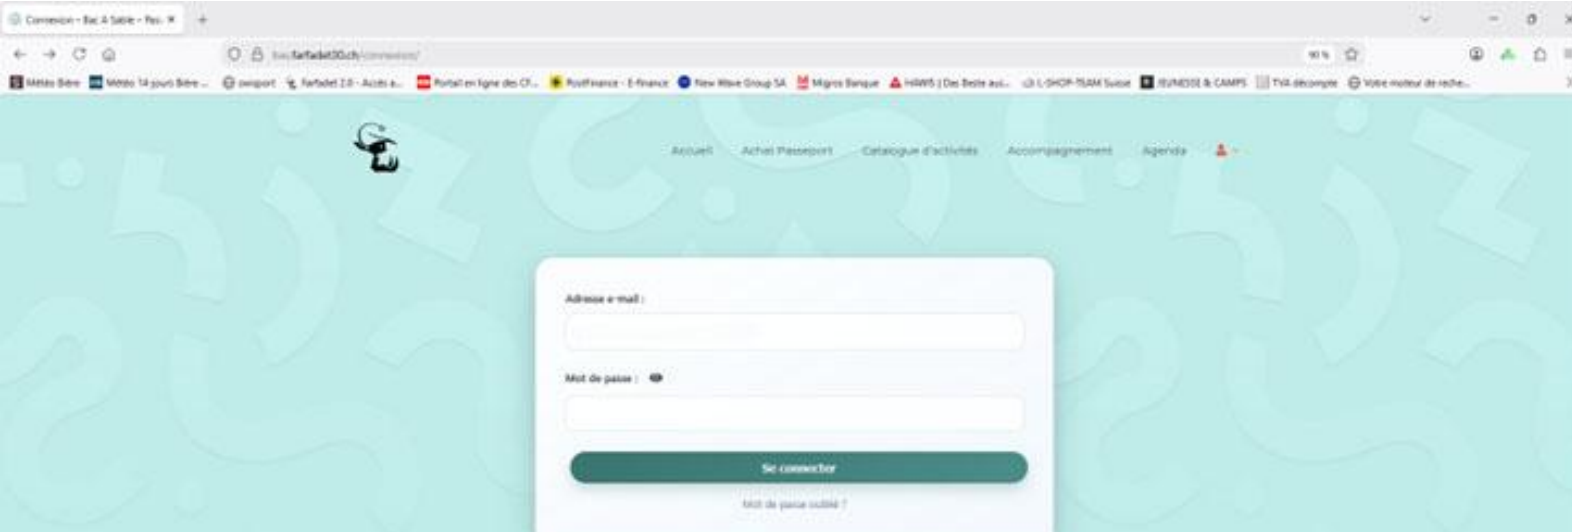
Connexion - Bac A Sable - Pas ×

bas.farfadet20.ch/connexion/

90 %

Météo Bière   Météo 14 jours Bière ...   swissport   Farfadet 2.0 - Accès a...   Portail en ligne des CF...   PostFinance - E-finance   New Wave Group SA   Migros Banque   HAWS | Das Beste aus...   L-SHOP-TEAM Suisse   JEUNESSE & CAMPS   TVA décompte   Votre moteur de reche...

Accueil   Achat Passeport   Catalogue d'activités   Accompagnement   Agenda

Adresse e-mail :

Mot de passe :

Se connecter

Mot de passe oublié ?